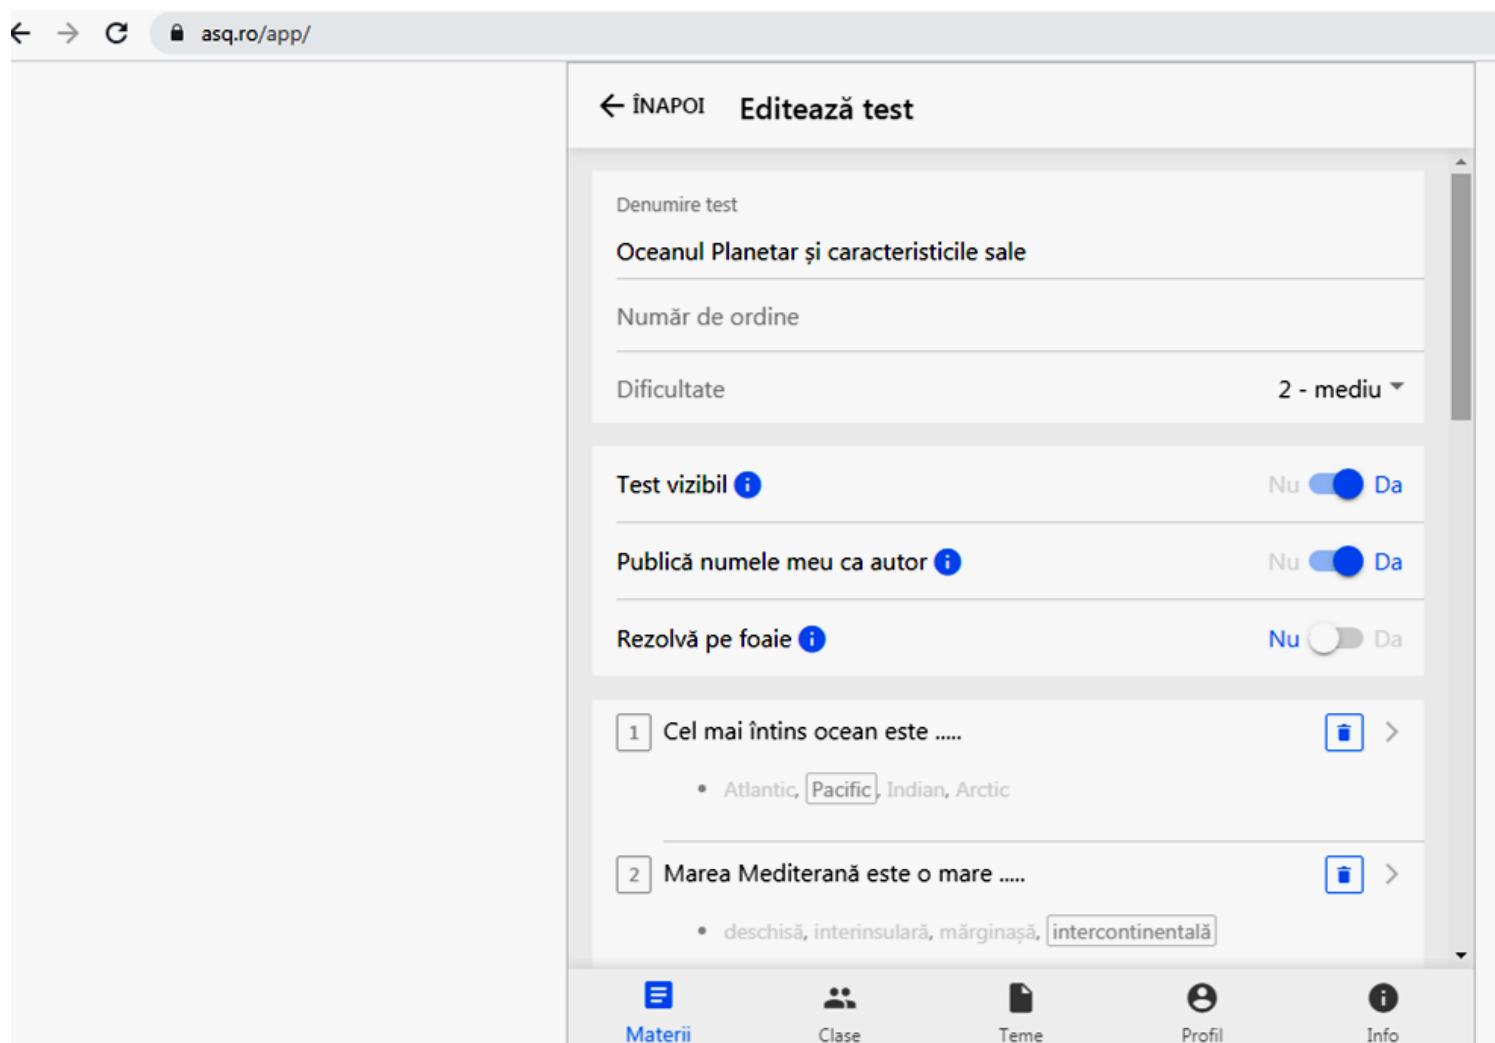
asq.ro/app/

ÎNAPOI Editează test

Denumire test
Oceanul Planetar și caracteristicile sale

Număr de ordine

Dificultate 2 - mediu

Test vizibil Nu Da

Publică numele meu ca autor Nu Da

Rezolvă pe foaie Nu Da

1 Cel mai întins ocean este .....

• Atlantic, Pacific, Indian, Arctic

2 Marea Mediterană este o mare .....

• deschisă, interinsulară, mărginașă, intercontinentală

Materii Clase Teme Profil Info